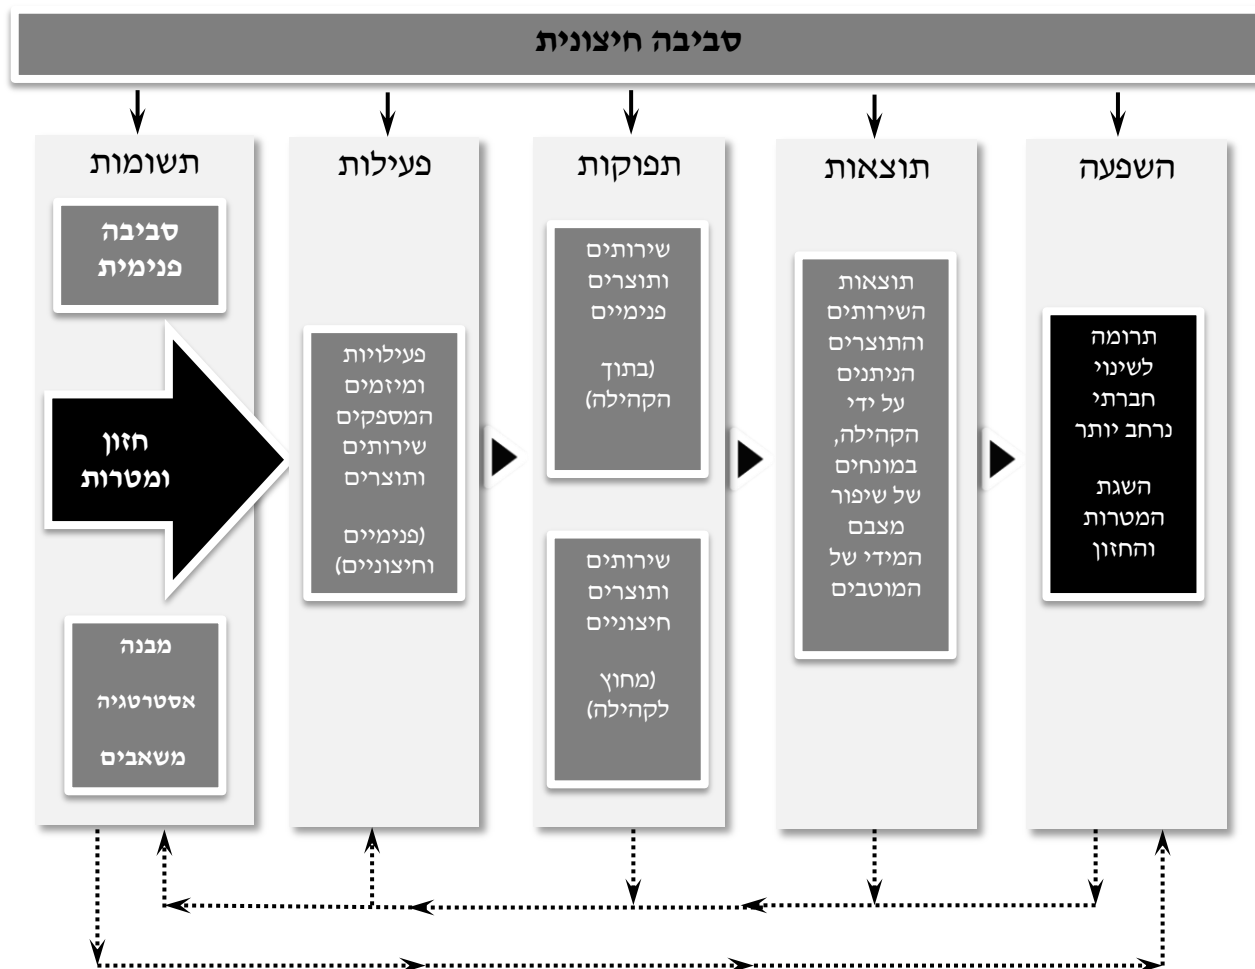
סביבה חיצונית

השפעה

תרומה לשינוי חברתי נרחב יותר

השגת המטרות והחזון

תוצאות

תוצאות השירותים והתוצרים הניתנים על ידי הקהילה, במונחים של שיפור מצבם המידי של המוטבים

תפוקות

שירותים ותוצרים פנימיים

(בתוך הקהילה)

שירותים ותוצרים חיצוניים

(מחוץ לקהילה)

פעילות

פעילויות ומיזמים המספקים שירותים ותוצרים

(פנימיים וחיצוניים)

תשומות

סביבה פנימית

חזון ומטרות

מבנה

אסטרטגיה

משאבים